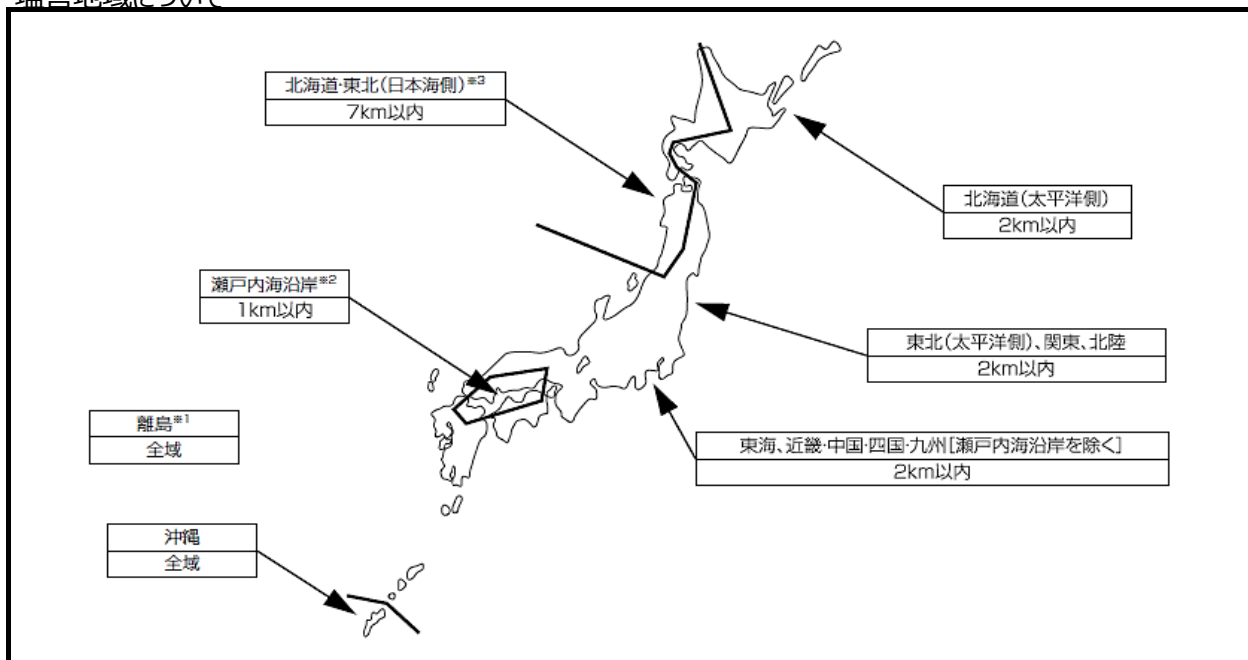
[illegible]

北海道·東北(日本海側)$^{※3}$
7km以内

北海道(太平洋側)
2km以内

瀬戸内海沿岸$^{※2}$
1km以内

東北(太平洋側)、関東、北陸
2km以内

離島$^{※1}$
全域

東海、近畿·中国·四国·九州[瀬戸内海沿岸を除く]
2km以内

沖縄
全域